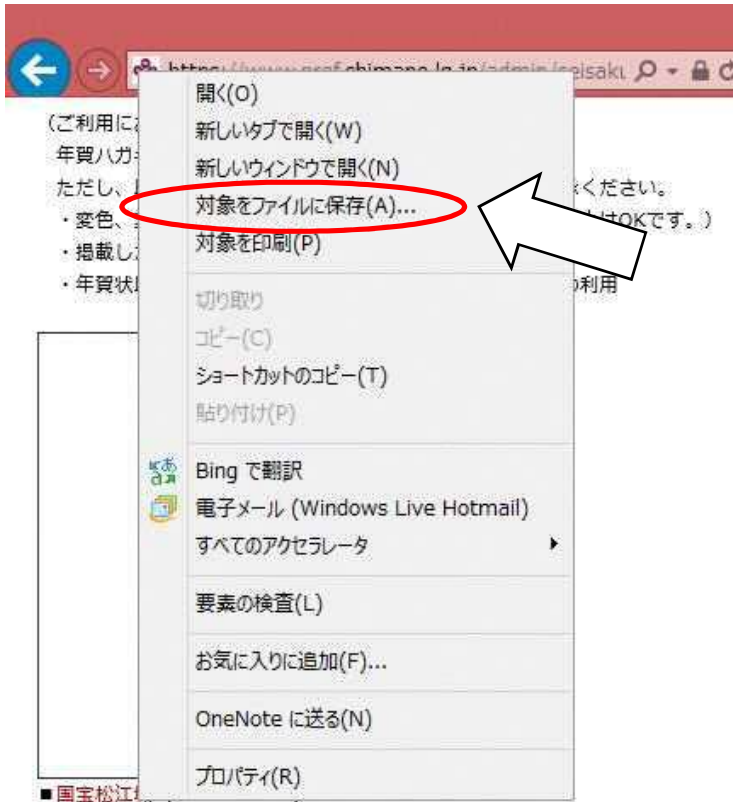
https://www.pref.shimane.lg.jp/admin/seisaku

(ご利用に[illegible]
年賀ハガ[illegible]
ただし、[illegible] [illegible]ください。
・変色、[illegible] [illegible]はOKです。)
・掲載し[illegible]
・年賀状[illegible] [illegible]利用

■国宝松江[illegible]

開く(O)
新しいタブで開く(W)
新しいウィンドウで開く(N)
対象をファイルに保存(A)...
対象を印刷(P)
切り取り
コピー(C)
ショートカットのコピー(T)
貼り付け(P)
Bing で翻訳
電子メール (Windows Live Hotmail)
すべてのアクセラレータ
要素の検査(L)
お気に入りに追加(F)...
OneNote に送る(N)
プロパティ(R)